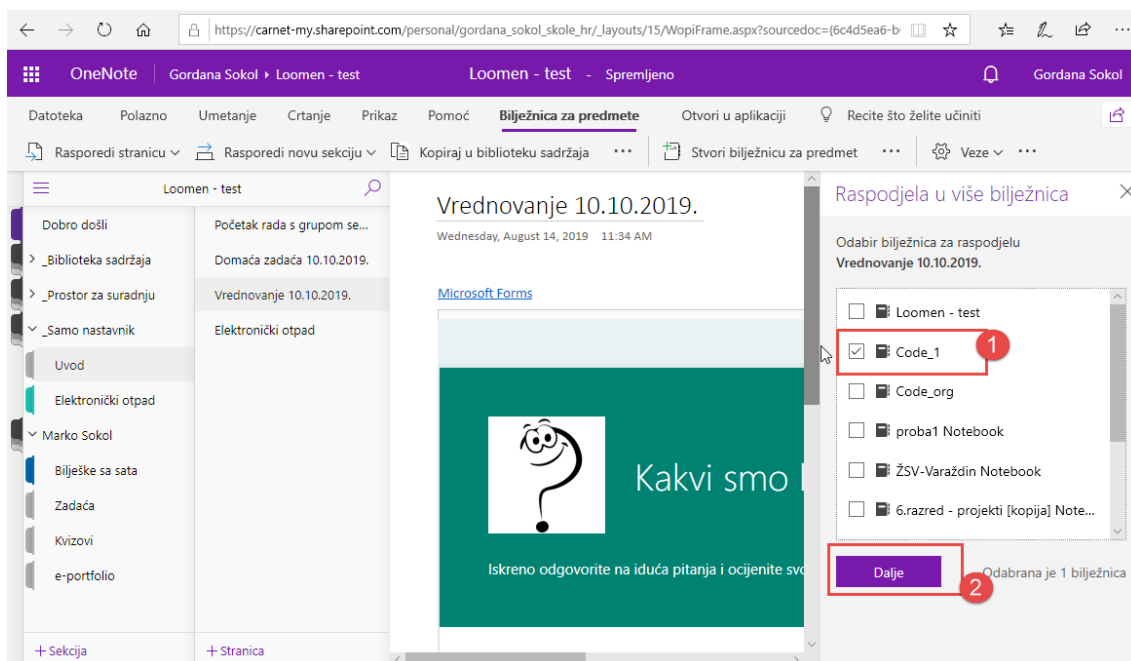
https://carnet-my.sharepoint.com/personal/gordana_sokol_skole_hr/_layouts/15/WopiFrame.aspx?sourcedoc={6c4d5ea6-b

OneNote | Gordana Sokol ▸ Loomen - test | Loomen - test - Spremljeno | Gordana Sokol

Datoteka | Polazno | Umetanje | Crtanje | Prikaz | Pomoć | Bilježnica za predmete | Otvori u aplikaciji | Recite što želite učiniti

Rasporedi stranicu | Rasporedi novu sekciju | Kopiraj u biblioteku sadržaja | ··· | Stvori bilježnicu za predmet | ··· | Veze | ···

Loomen - test

Dobro došli
_Biblioteka sadržaja
_Prostor za suradnju
_Samo nastavnik
Uvod
Elektronički otpad
Marko Sokol
Bilješke sa sata
Zadaća
Kvizovi
e-portfolio

Početak rada s grupom se...
Domaća zadaća 10.10.2019.
Vrednovanje 10.10.2019.
Elektronički otpad

+ Sekcija
+ Stranica

Vrednovanje 10.10.2019.

Wednesday, August 14, 2019 11:34 AM

Microsoft Forms

Kakvi smo l

Iskreno odgovorite na iduća pitanja i ocijenite svo

Raspodjela u više bilježnica

Odabir bilježnica za raspodjelu
Vrednovanje 10.10.2019.

Loomen - test
Code_1
Code_org
proba1 Notebook
ŽSV-Varaždin Notebook
6.razred - projekti [kopija] Note...

1

Dalje

2

Odabrana je 1 bilježnica